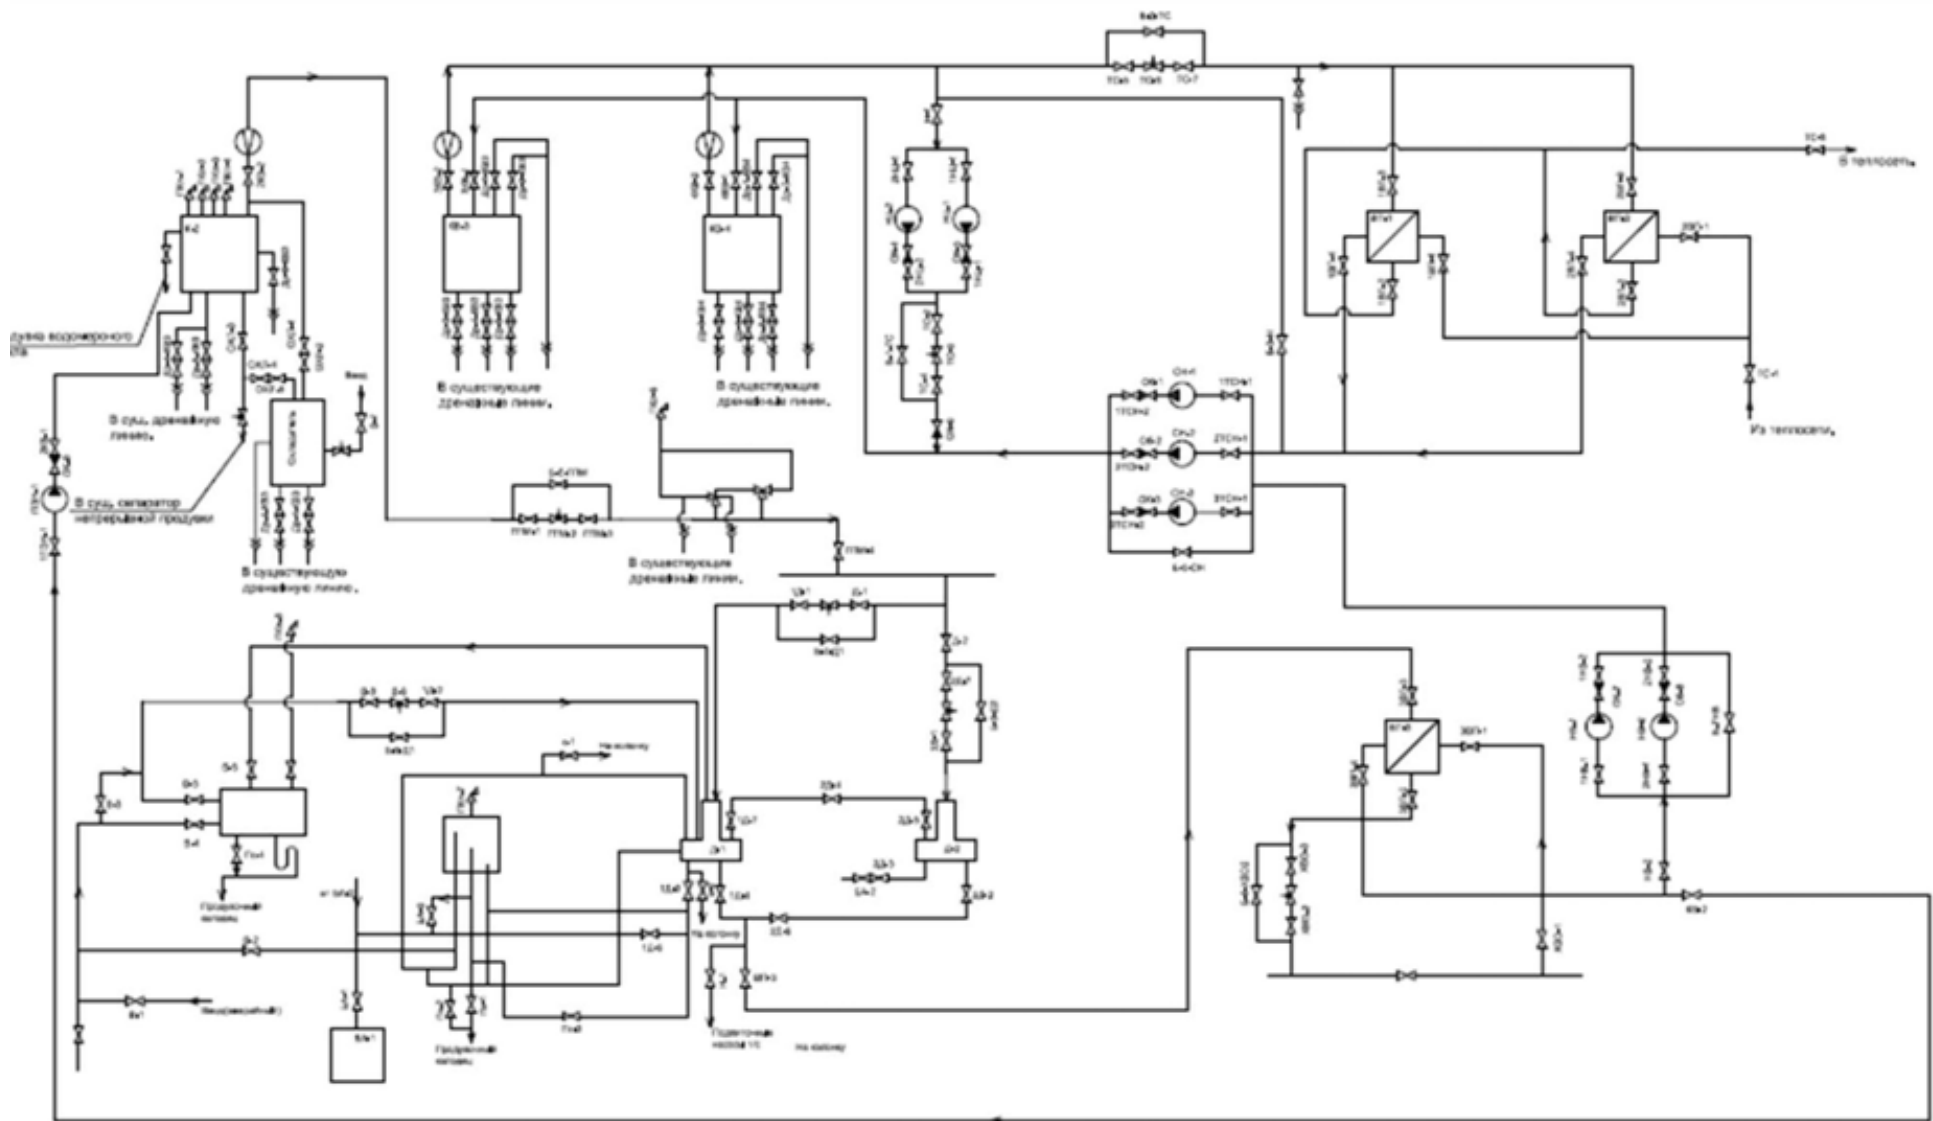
В теплосеть.

Из теплосети.

В существующие дренажные линии.

В существующие дренажные линии.

В сущ. дренажную линию.

В сущ. сепаратор непрерывной продувки

В существующую дренажную линию.

В существующие дренажные линии.

Продувочные колодцы

Продувочные колодцы

Подпиточные насосы ТС

На колонку

На колонку

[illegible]